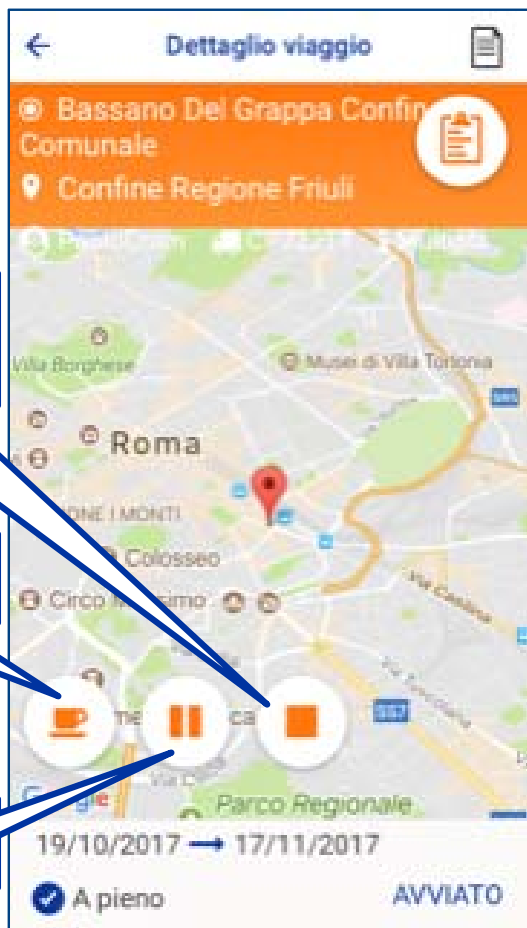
Dettaglio viaggio

Bassano Del Grappa Confin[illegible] Comunale

Confine Regione Friuli

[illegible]

Villa Borghese

Musei di Villa Torlonia

Roma

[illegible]ONE I MONTI

Colosseo

Circo M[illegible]imo

Via Casilina

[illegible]

Parco Regionale

19/10/2017 → 17/11/2017

A pieno

AVVIATO